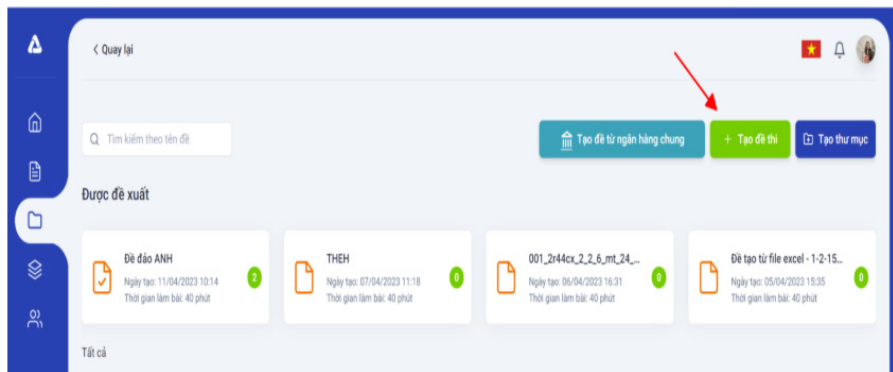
< Quay lại

Tìm kiếm theo tên đề

Tạo đề từ ngân hàng chung

+ Tạo đề thi

Tạo thư mục

Được đề xuất

Đề đảo ANH
Ngày tạo: 11/04/2023 10:14
Thời gian làm bài: 40 phút
2

THEH
Ngày tạo: 07/04/2023 11:18
Thời gian làm bài: 40 phút
0

001_2r44cx_2_2_6_mt_24_...
Ngày tạo: 06/04/2023 16:31
Thời gian làm bài: 40 phút
0

Đề tạo từ file excel - 1-2-15...
Ngày tạo: 05/04/2023 15:35
Thời gian làm bài: 40 phút
0

Tất cả